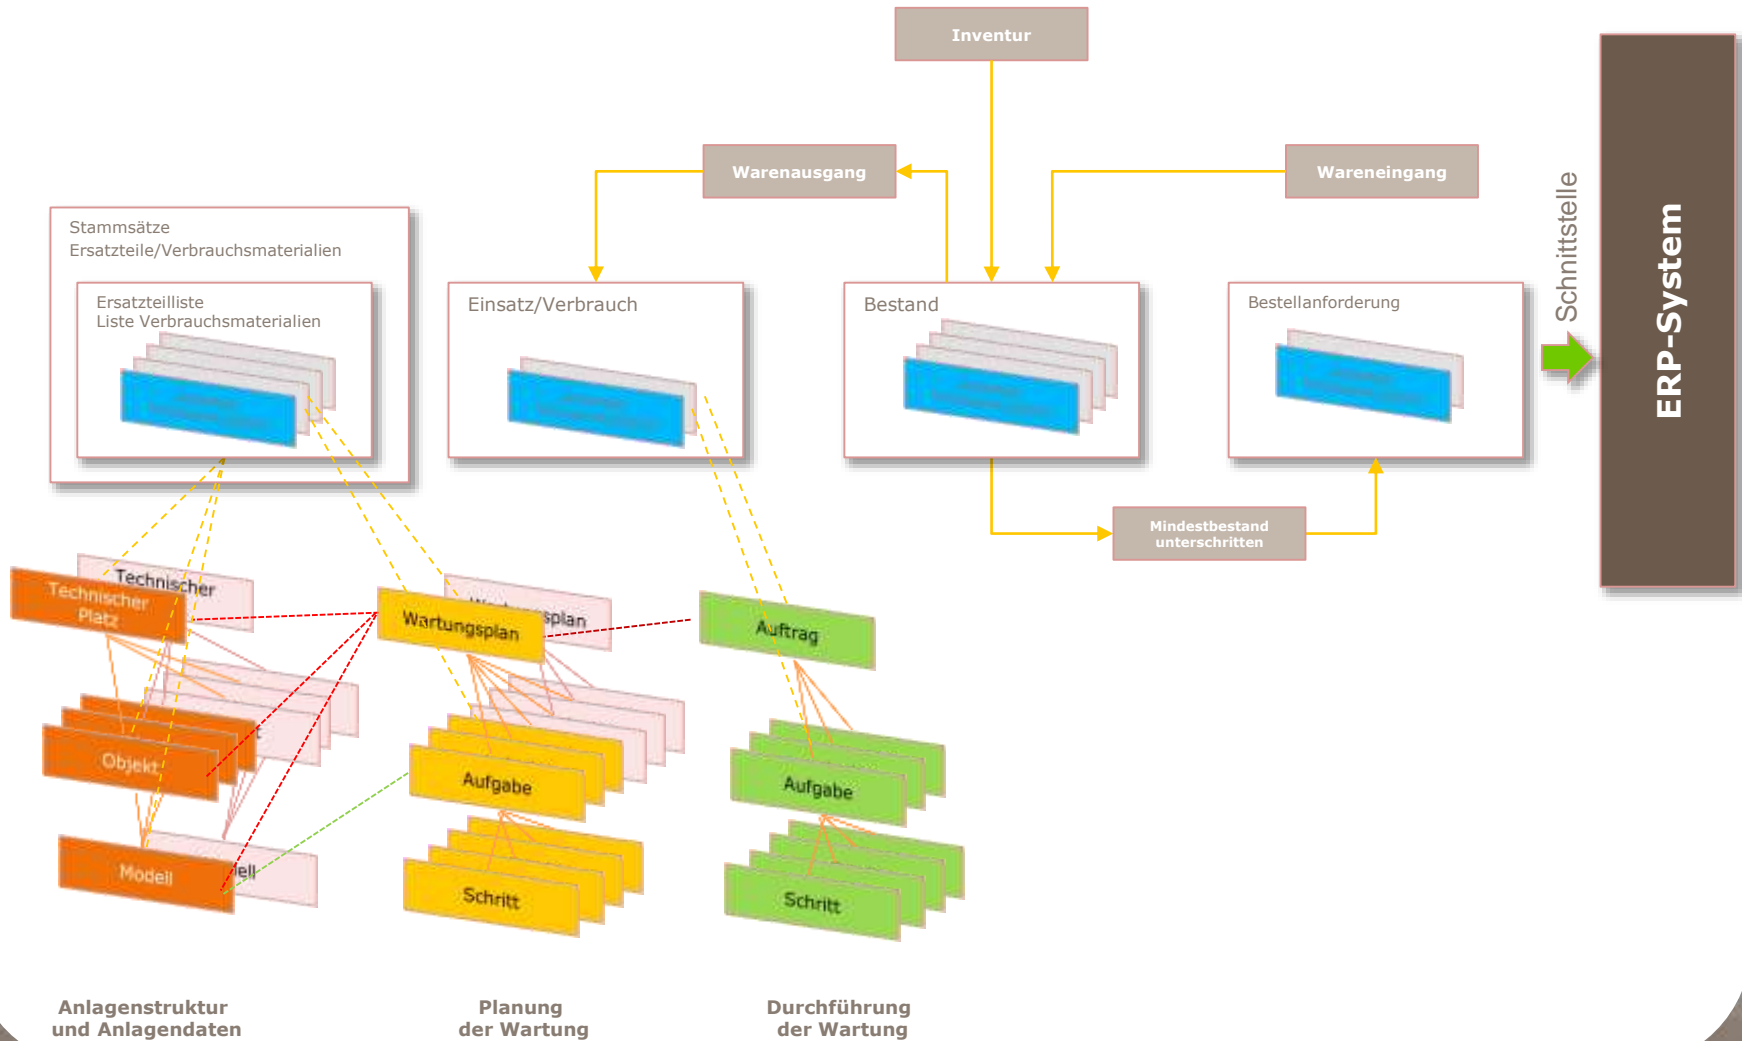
Inventur

Warenausgang

Wareneingang

Stammsätze
Ersatzteile/Verbrauchsmaterialien

Ersatzteilliste
Liste Verbrauchsmaterialien

Einsatz/Verbrauch

Bestand

Bestellanforderung

Schnittstelle

ERP-System

Mindestbestand unterschritten

Technischer

Technischer Platz

Wartungsplan

Auftrag

Objekt

Aufgabe

Aufgabe

Modell

Schritt

Schritt

Anlagenstruktur und Anlagendaten

Planung der Wartung

Durchführung der Wartung